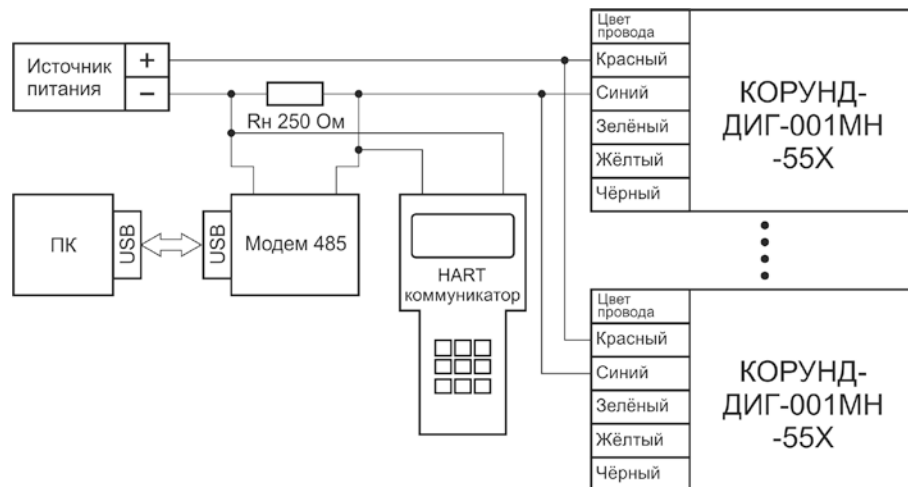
Источник питания
+
–
Rн 250 Ом
ПК
USB
USB
Модем 485
HART коммуникатор

| Цвет провода |
|---|
| Красный |
| Синий |
| Зелёный |
| Жёлтый |
| Чёрный |

КОРУНД-ДИГ-001МН -55Х

| Цвет провода |
|---|
| Красный |
| Синий |
| Зелёный |
| Жёлтый |
| Чёрный |

КОРУНД-ДИГ-001МН -55Х